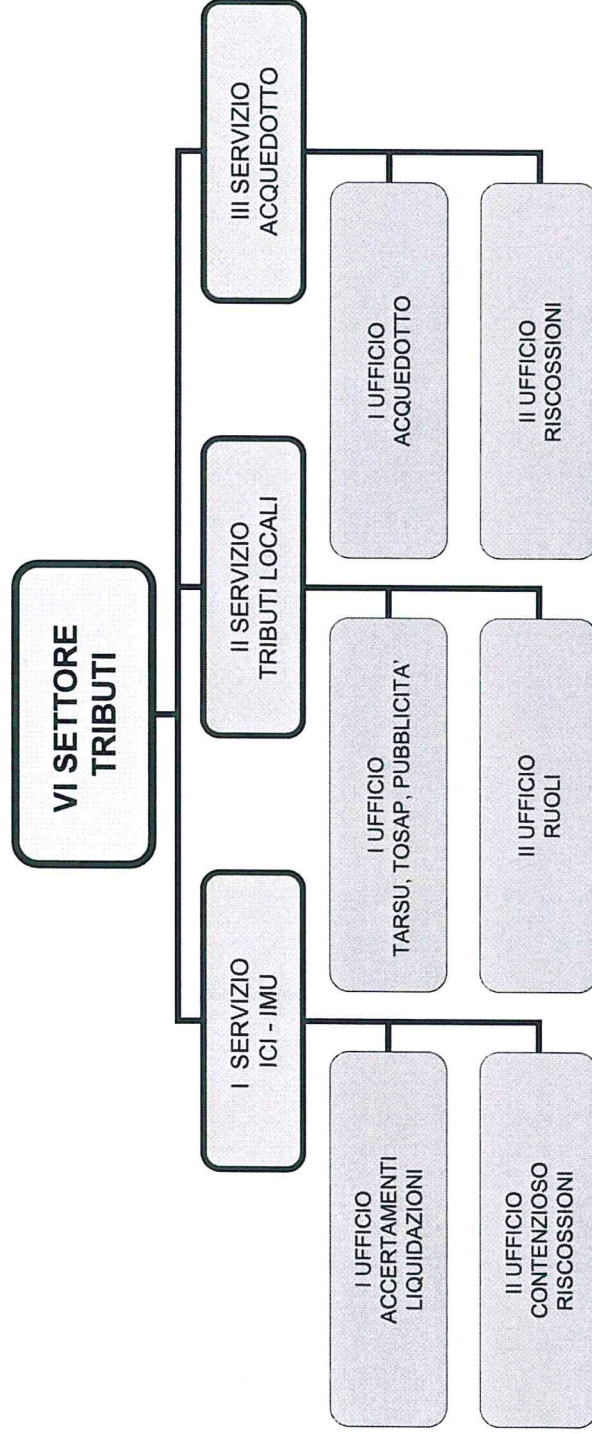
VI SETTORE
TRIBUTI

I SERVIZIO
ICI - IMU

I UFFICIO
ACCERTAMENTI
LIQUIDAZIONI

II UFFICIO
CONTENZIOSO
RISCOSSIONI

II SERVIZIO
TRIBUTI LOCALI

I UFFICIO
TARSU, TOSAP, PUBBLICITA'

II UFFICIO
RUOLI

III SERVIZIO
ACQUEDOTTO

I UFFICIO
ACQUEDOTTO

II UFFICIO
RISCOSSIONI